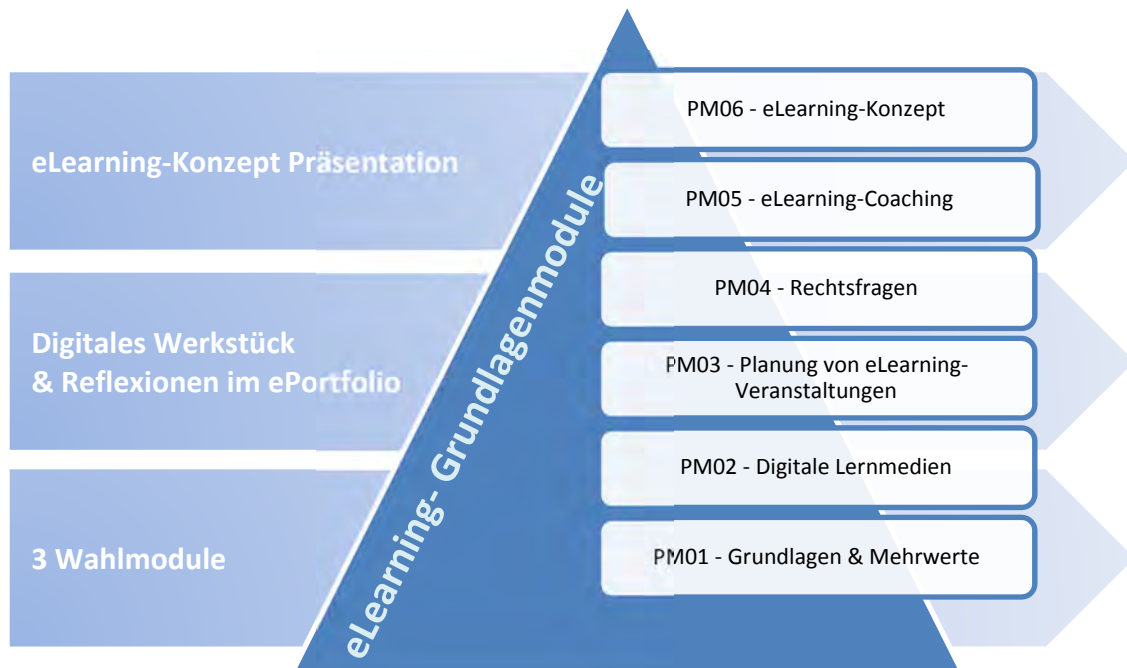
eLearning-Konzept Präsentation

Digitales Werkstück
& Reflexionen im ePortfolio

3 Wahlmodule

eLearning- Grundlagenmodule

PM06 - eLearning-Konzept

PM05 - eLearning-Coaching

PM04 - Rechtsfragen

PM03 - Planung von eLearning-Veranstaltungen

PM02 - Digitale Lernmedien

PM01 - Grundlagen & Mehrwerte